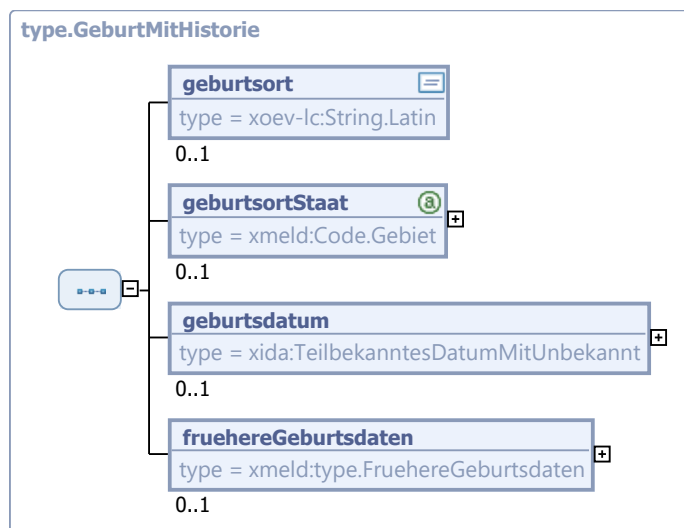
type.GeburtMitHistorie

geburtsort
type = xoev-lc:String.Latin
0..1

geburtsortStaat
type = xmeld:Code.Gebiet
0..1

geburtsdatum
type = xida:TeilbekanntesDatumMitUnbekannt
0..1

fruehereGeburtsdaten
type = xmeld:type.FruehereGeburtsdaten
0..1